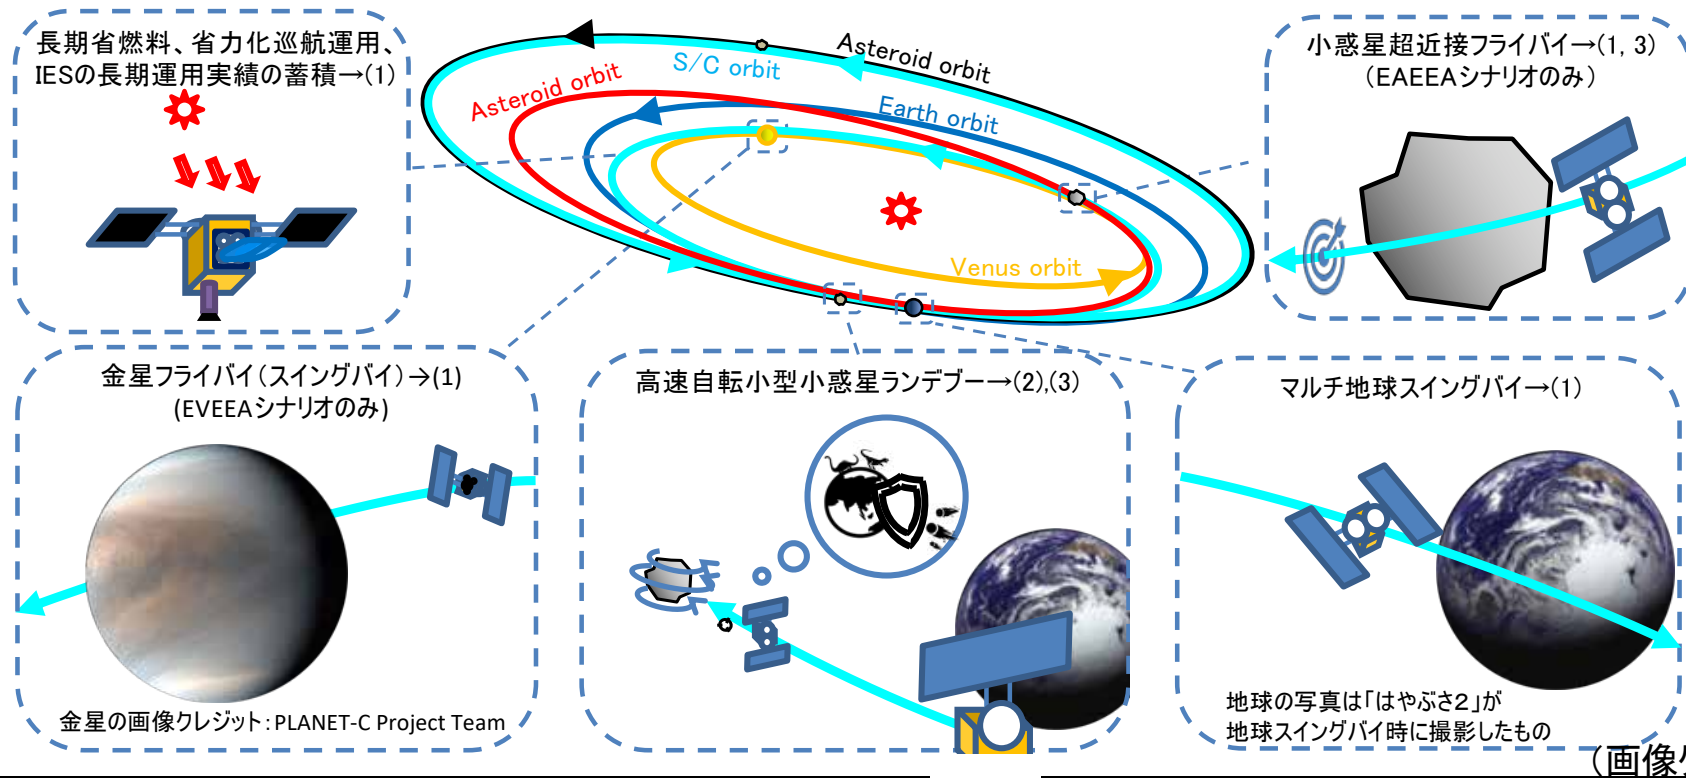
長期省燃料、省力化巡航運用、IESの長期運用実績の蓄積→(1)

Asteroid orbit
S/C orbit
Asteroid orbit
Earth orbit
Venus orbit

小惑星超近接フライバイ→(1, 3)
（EAEEAシナリオのみ）

金星フライバイ（スイングバイ）→(1)
(EVEEAシナリオのみ)

金星の画像クレジット：PLANET-C Project Team

高速自転小型小惑星ランデブー→(2),(3)

マルチ地球スイングバイ→(1)

地球の写真は「はやぶさ2」が地球スイングバイ時に撮影したもの

（画像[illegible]